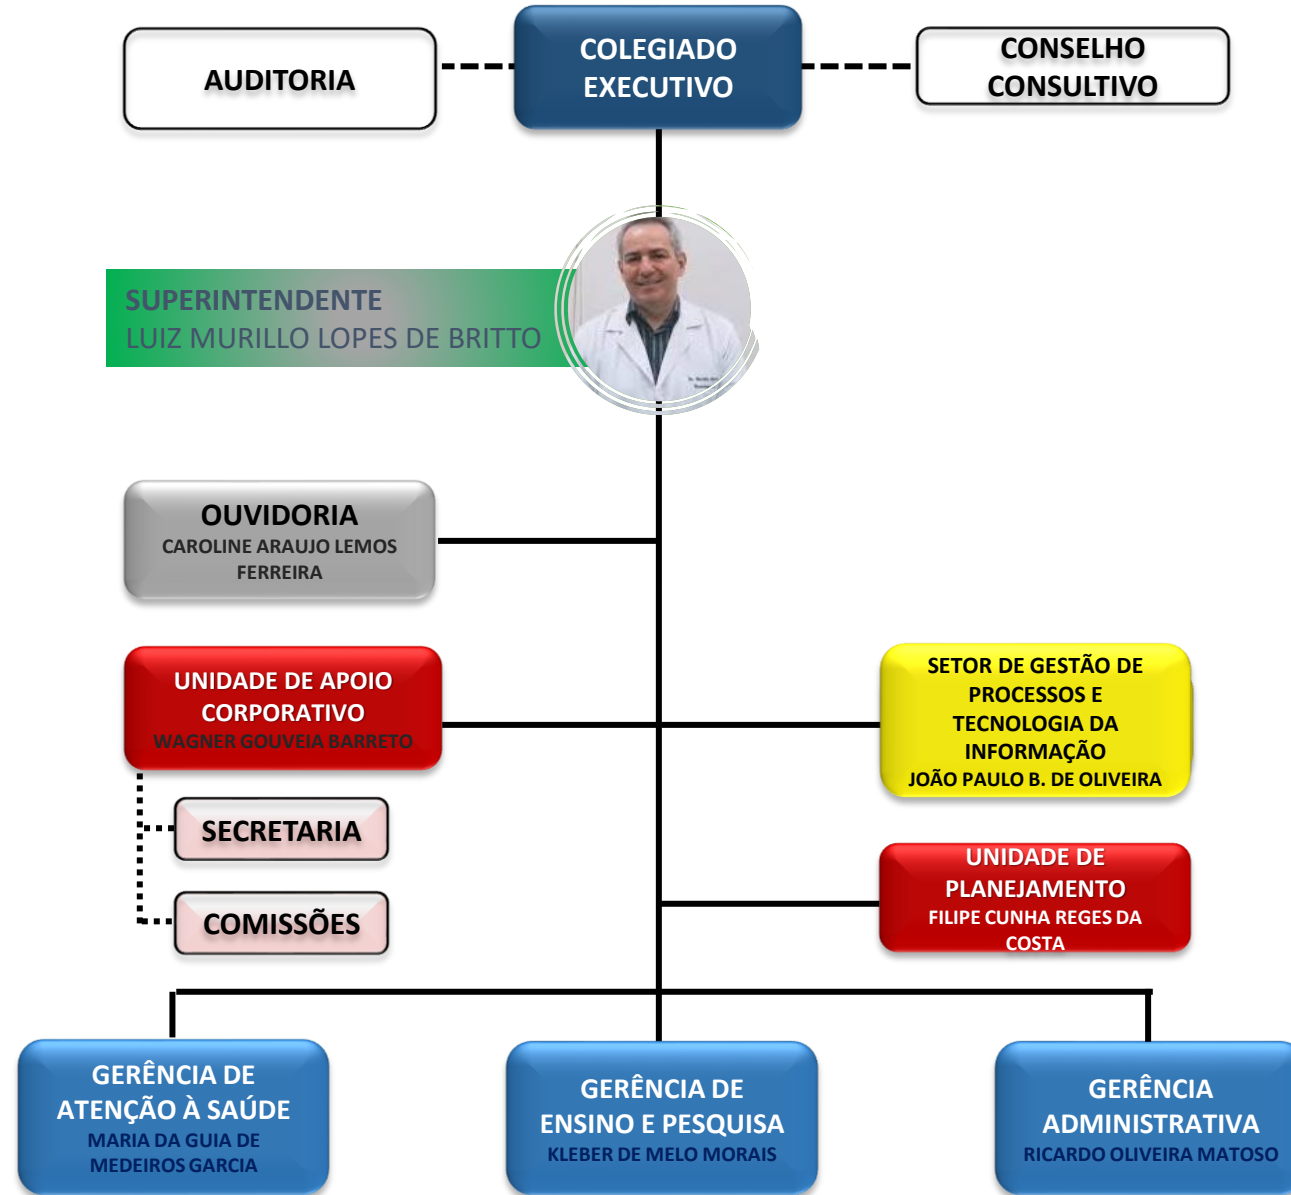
AUDITORIA

COLEGIADO EXECUTIVO

CONSELHO CONSULTIVO

SUPERINTENDENTE
LUIZ MURILLO LOPES DE BRITTO

OUVIDORIA
CAROLINE ARAUJO LEMOS FERREIRA

UNIDADE DE APOIO CORPORATIVO
WAGNER GOUVEIA BARRETO

SECRETARIA

COMISSÕES

SETOR DE GESTÃO DE PROCESSOS E TECNOLOGIA DA INFORMAÇÃO
JOÃO PAULO B. DE OLIVEIRA

UNIDADE DE PLANEJAMENTO
FILIPE CUNHA REGES DA COSTA

GERÊNCIA DE ATENÇÃO À SAÚDE
MARIA DA GUIA DE MEDEIROS GARCIA

GERÊNCIA DE ENSINO E PESQUISA
KLEBER DE MELO MORAIS

GERÊNCIA ADMINISTRATIVA
RICARDO OLIVEIRA MATOSO